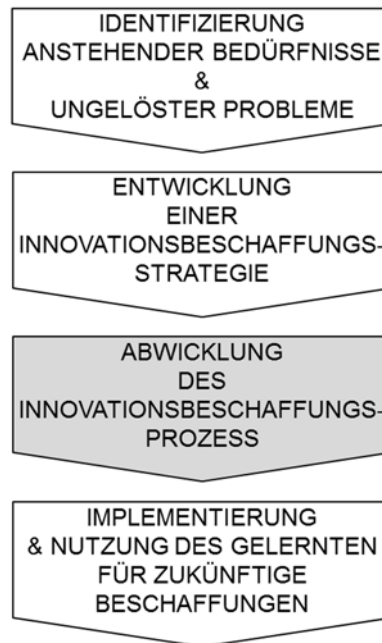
IDENTIFIZIERUNG ANSTEHENDER BEDÜRFNISSE & UNGELÖSTER PROBLEME

ENTWICKLUNG EINER INNOVATIONSBESCHAFFUNGS-STRATEGIE

ABWICKLUNG DES INNOVATIONSBESCHAFFUNGS-PROZESS

IMPLEMENTIERUNG & NUTZUNG DES GELERNTEN FÜR ZUKÜNFTIGE BESCHAFFUNGEN